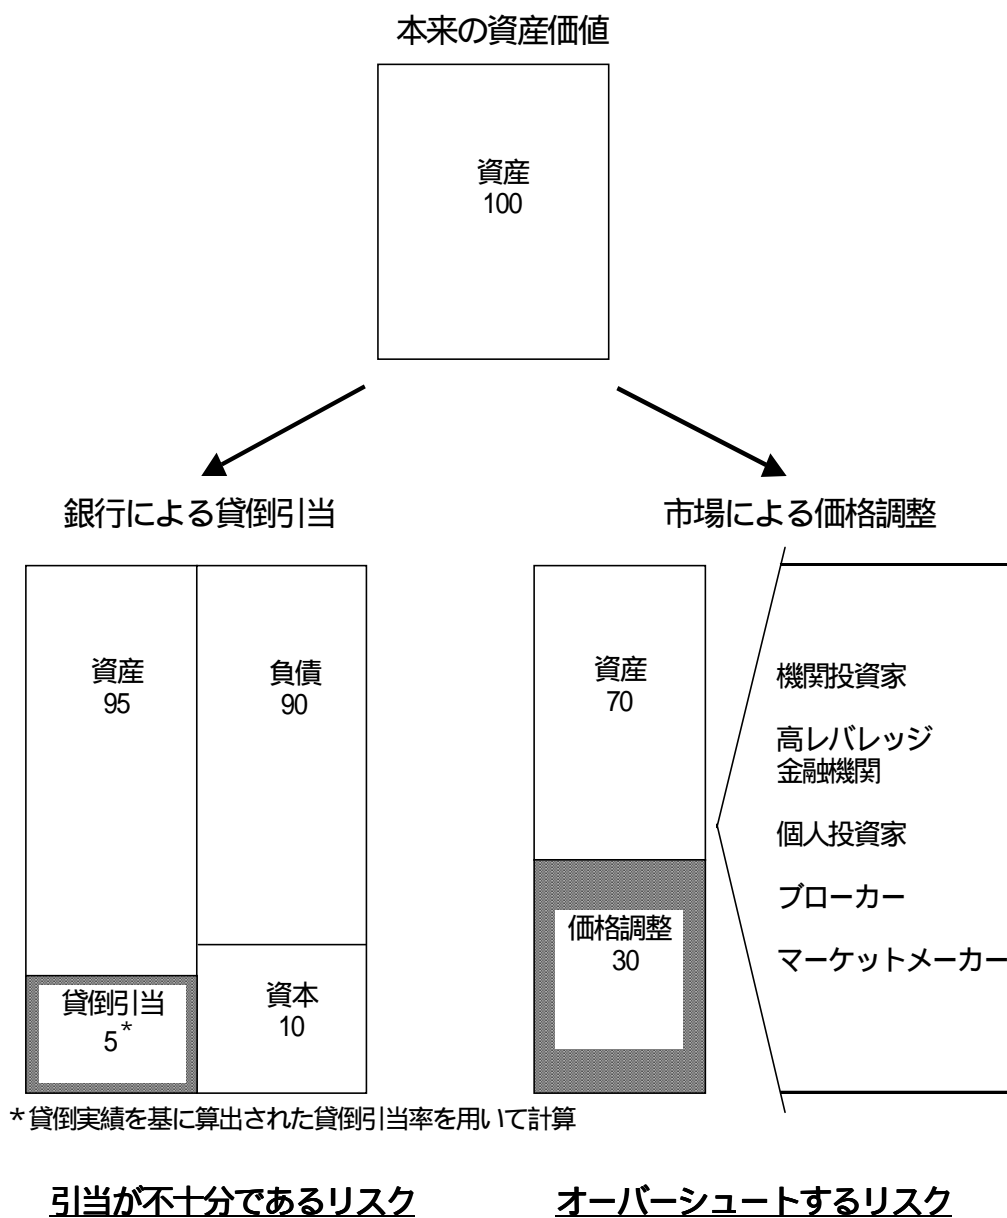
本来の資産価値

資産
100

銀行による貸倒引当

資産
95

負債
90

貸倒引当
5*

資本
10

市場による価格調整

資産
70

価格調整
30

機関投資家

高レバレッジ
金融機関

個人投資家

ブローカー

マーケットメーカー

*貸倒実績を基に算出された貸倒引当率を用いて計算

引当が不十分であるリスク

オーバーシュートするリスク